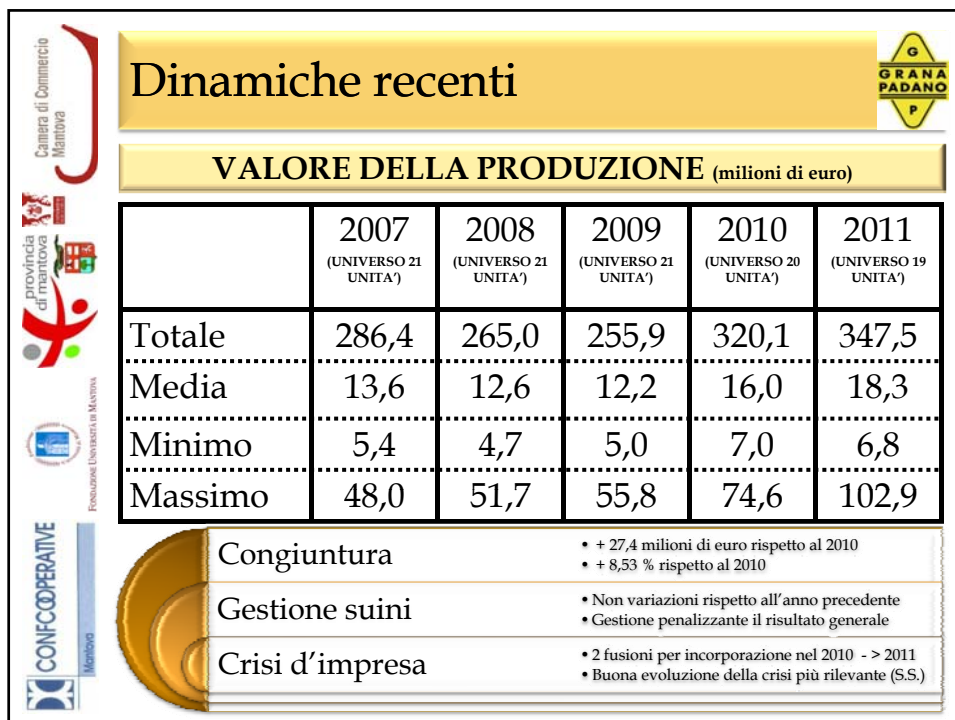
Camera di Commercio Mantova

provincia di mantova

FONDAZIONE UNIVERSITÀ DI MANTOVA

CONFCOOPERATIVE Mantova

Dinamiche recenti

G GRANA PADANO P

VALORE DELLA PRODUZIONE (milioni di euro)

| | 2007 (UNIVERSO 21 UNITA') | 2008 (UNIVERSO 21 UNITA') | 2009 (UNIVERSO 21 UNITA') | 2010 (UNIVERSO 20 UNITA') | 2011 (UNIVERSO 19 UNITA') |
|---|---|---|---|---|---|
| Totale | 286,4 | 265,0 | 255,9 | 320,1 | 347,5 |
| Media | 13,6 | 12,6 | 12,2 | 16,0 | 18,3 |
| Minimo | 5,4 | 4,7 | 5,0 | 7,0 | 6,8 |
| Massimo | 48,0 | 51,7 | 55,8 | 74,6 | 102,9 |

Congiuntura
• + 27,4 milioni di euro rispetto al 2010
• + 8,53 % rispetto al 2010

Gestione suini
• Non variazioni rispetto all'anno precedente
• Gestione penalizzante il risultato generale

Crisi d'impresa
• 2 fusioni per incorporazione nel 2010 - > 2011
• Buona evoluzione della crisi più rilevante (S.S.)